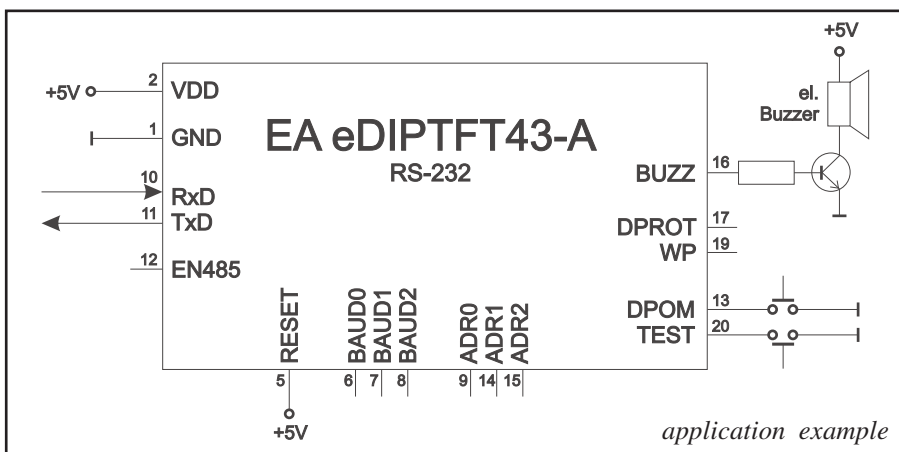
+5V

el.
Buzzer

+5V
2
VDD

1
GND

EA eDIPTFT43-A

RS-232

10
RxD
11
TxD

12
EN485

BUZZ
16

DPROT
17
WP
19

DPOM
13
TEST
20

RESET
BAUD0
BAUD1
BAUD2
ADR0
ADR1
ADR2

5
6
7
8
9
14
15

+5V

application example